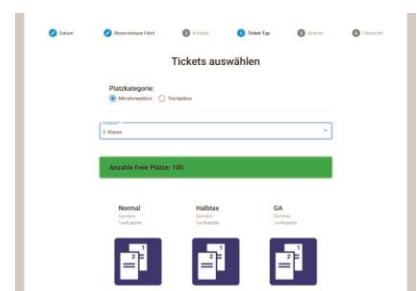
Datum
Reservierbare Fahrt
Kontakt
Ticket Typ
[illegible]
Übersicht

Tickets auswählen

Platzkategorie:
Mitfahrerplätze
Tischplätze

Kategorie
2. Klasse

Anzahle freie Plätze: 100

Normal
Senioren
Tarifstufe

Halbtax
Senioren
Tarifstufe

GA
Senioren
Tarifstufe